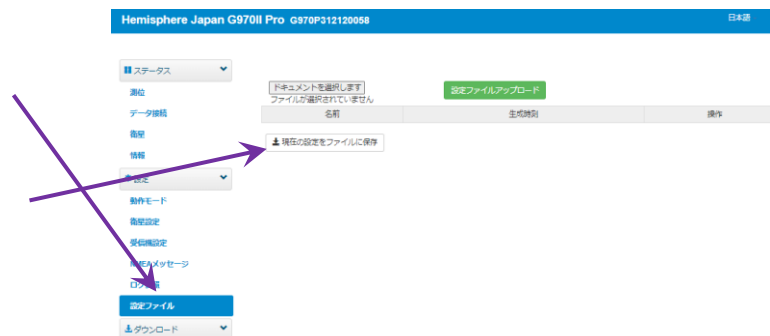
Hemisphere Japan G970II Pro G970P312120058

日本語

ステータス
測位
データ接続
衛星
情報
設定
動作モード
衛星設定
受信機設定
NMEAメッセージ
ログ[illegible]
設定ファイル
ダウンロード

ドキュメントを選択します
ファイルが選択されていません
設定ファイルアップロード

| 名前 | 生成時刻 | 操作 |
|---|---|---|

現在の設定をファイルに保存